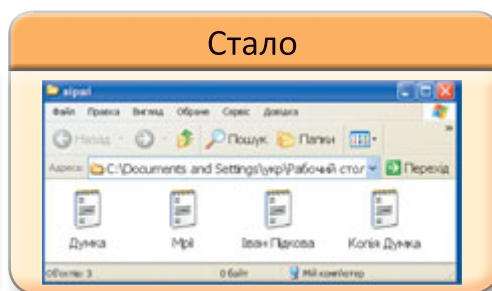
Стало

вірші

Файл Правка Вигляд Обране Сервіс Довідка

Назад Пошук Папки

Адреса C:\Documents and Settings\укр\Рабочий стол Перехід

Думка

Мрії

Іван Підкова

Копія Думка

Об'єктів: 3

0 байт

Мій комп'ютер